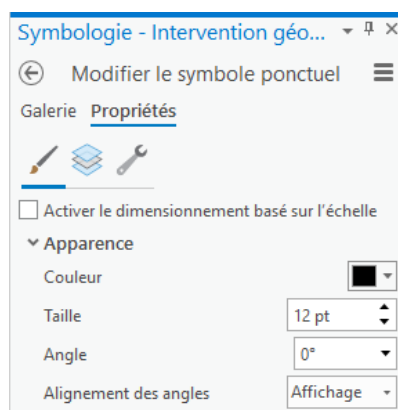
Symbologie - Intervention géo...

Modifier le symbole ponctuel

Galerie Propriétés

Activer le dimensionnement basé sur l'échelle

Apparence

Couleur

Taille 12 pt

Angle 0°

Alignement des angles Affichage